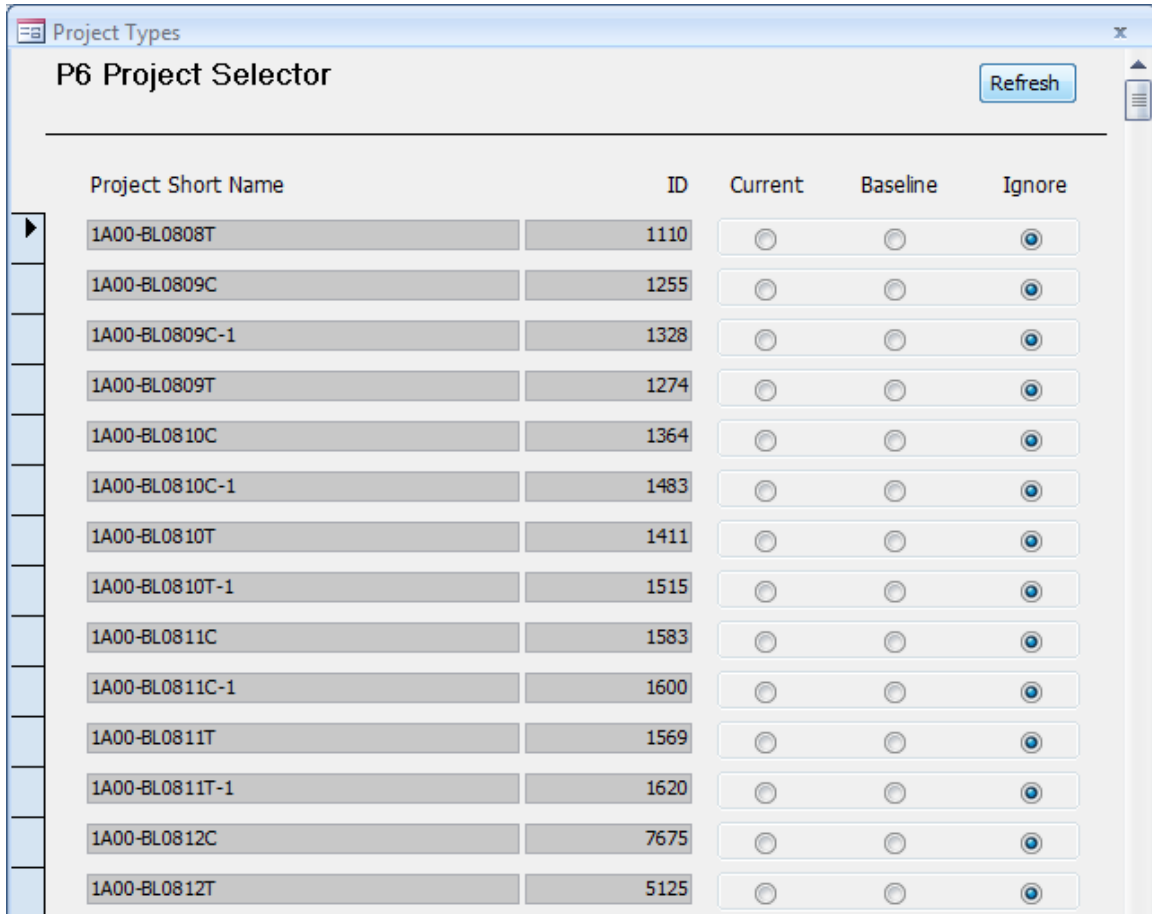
Project Types

x

P6 Project Selector

Refresh

| Project Short Name | ID | Current | Baseline | Ignore |
|---|---|---|---|---|
| 1A00-BL0808T | 1110 | | | |
| 1A00-BL0809C | 1255 | | | |
| 1A00-BL0809C-1 | 1328 | | | |
| 1A00-BL0809T | 1274 | | | |
| 1A00-BL0810C | 1364 | | | |
| 1A00-BL0810C-1 | 1483 | | | |
| 1A00-BL0810T | 1411 | | | |
| 1A00-BL0810T-1 | 1515 | | | |
| 1A00-BL0811C | 1583 | | | |
| 1A00-BL0811C-1 | 1600 | | | |
| 1A00-BL0811T | 1569 | | | |
| 1A00-BL0811T-1 | 1620 | | | |
| 1A00-BL0812C | 7675 | | | |
| 1A00-BL0812T | 5125 | | | |